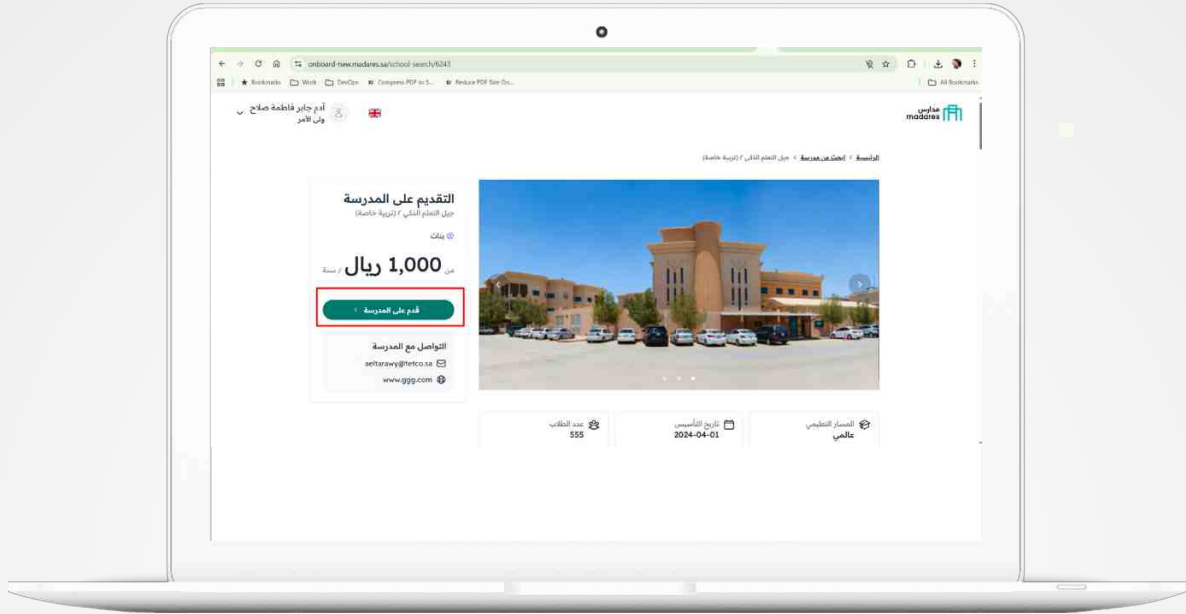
onboard-new.madares.sa/school-search/6243

Bookmarks Work DevOps Compress PDF to 5... Reduce PDF Size Onl... All Bookmarks

مدارس madares

أدم جابر فاطمة صلاح
ولي الأمر

الرئيسية > إبحث عن مدرسة > جيل التعلم الذكي ٢ (تربية خاصة)

التقديم على المدرسة
جيل التعلم الذكي ٢ (تربية خاصة)

بنات

من 1,000 ريال / سنة

قدم على المدرسة

التواصل مع المدرسة
seltarawy@tetco.sa
www.ggg.com

المسار التعليمي
عالمي

تاريخ التأسيس
2024-04-01

عدد الطلاب
555